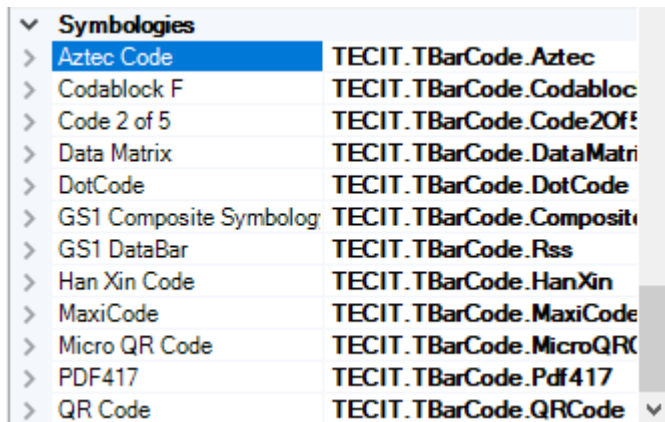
Symbologies

| | |
|---|---|
| Aztec Code | TECIT.TBarCode.Aztec |
| Codablock F | TECIT.TBarCode.Codabloc |
| Code 2 of 5 | TECIT.TBarCode.Code2Of5 |
| Data Matrix | TECIT.TBarCode.DataMatri |
| DotCode | TECIT.TBarCode.DotCode |
| GS1 Composite Symbolog | TECIT.TBarCode.Composit |
| GS1 DataBar | TECIT.TBarCode.Rss |
| Han Xin Code | TECIT.TBarCode.HanXin |
| MaxiCode | TECIT.TBarCode.MaxiCode |
| Micro QR Code | TECIT.TBarCode.MicroQR |
| PDF417 | TECIT.TBarCode.Pdf417 |
| QR Code | TECIT.TBarCode.QRCode |